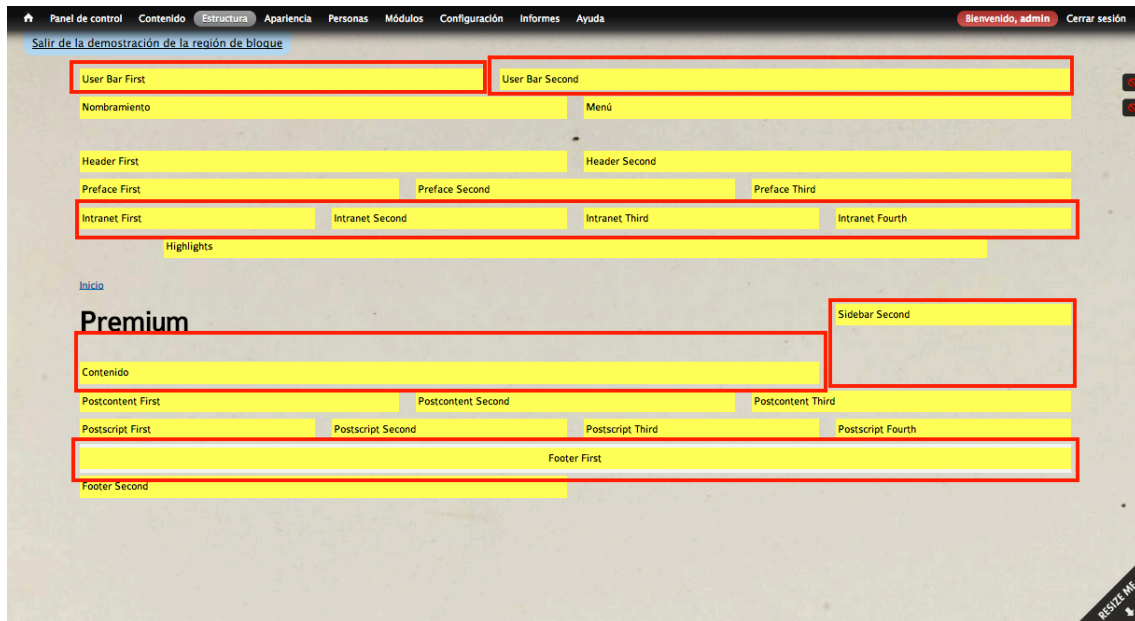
Panel de control Contenido Estructura Apariencia Personas Módulos Configuración Informes Ayuda Bienvenido, admin Cerrar sesión

Salir de la demostración de la región de bloque

User Bar First
User Bar Second

Nombramiento
Menú

Header First
Header Second

Preface First
Preface Second
Preface Third

Intranet First
Intranet Second
Intranet Third
Intranet Fourth

Highlights

Inicio

Premium

Sidebar Second

Contenido

Postcontent First
Postcontent Second
Postcontent Third

Postscript First
Postscript Second
Postscript Third
Postscript Fourth

Footer First

Footer Second

RESIZE ME